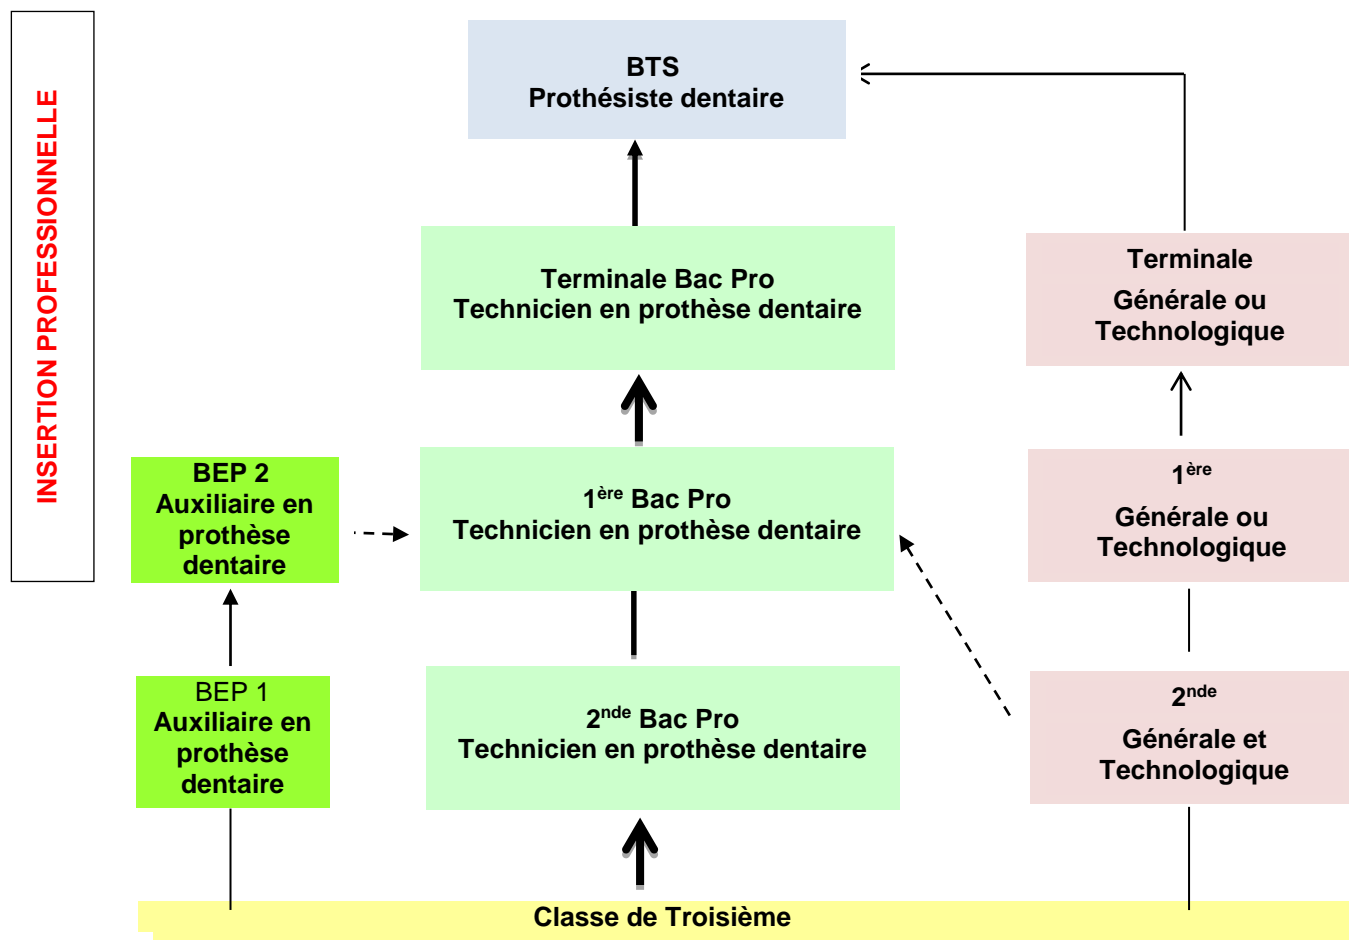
INSERTION PROFESSIONNELLE

BTS
Prothésiste dentaire

Terminale Bac Pro
Technicien en prothèse dentaire

Terminale
Générale ou Technologique

BEP 2
Auxiliaire en prothèse dentaire

$1^{ère}$ Bac Pro
Technicien en prothèse dentaire

$1^{ère}$
Générale ou Technologique

BEP 1
Auxiliaire en prothèse dentaire

$2^{nde}$ Bac Pro
Technicien en prothèse dentaire

$2^{nde}$
Générale et Technologique

Classe de Troisième